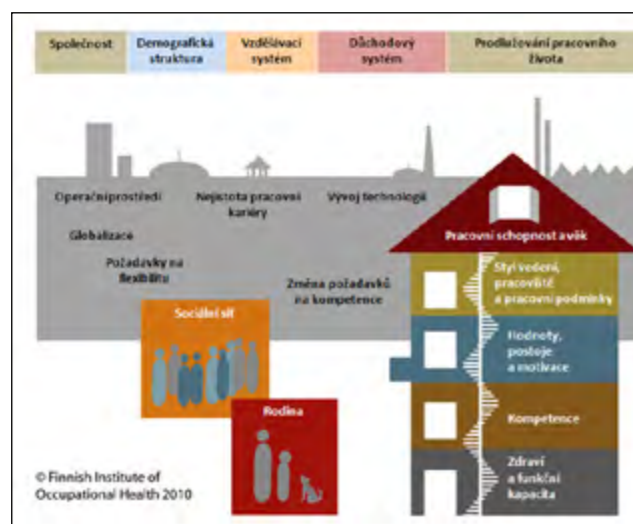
Společnost

Demografická struktura

Vzdělávací systém

Důchodový systém

Prodlužování pracovního života

Operačníprostředí

Nejistota pracovní kariéry

Vývoj technologií

Globalizace

Požadavky na flexibilitu

Změna požadavků na kompetence

Pracovní schopnost a věk

Styl vedení, pracoviště a pracovní podmínky

Hodnoty, postoje a motivace

Kompetence

Zdraví a funkční kapacita

Sociální síť

Rodina

© Finnish Institute of Occupational Health 2010